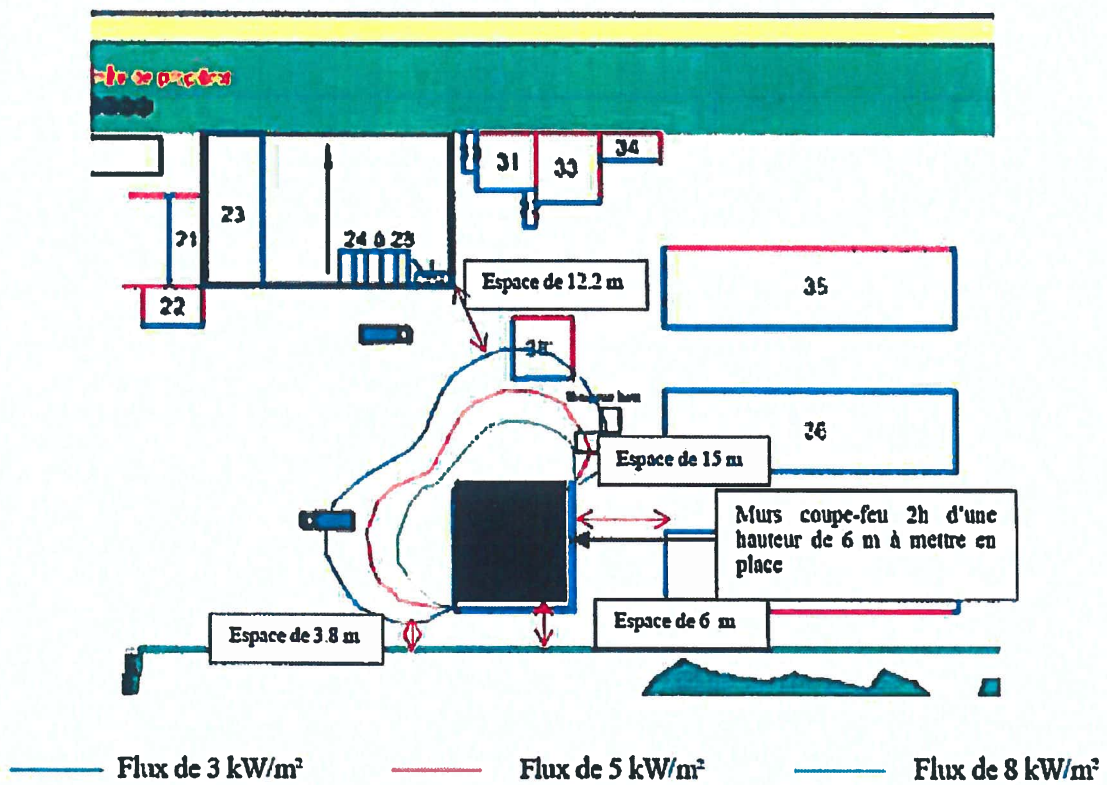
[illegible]

31
33
34
23
21
22
24 à 29
Espace de 12.2 m
35
38
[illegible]
26
Espace de 15 m
Murs coupe-feu 2h d'une hauteur de 6 m à mettre en place
Espace de 3.8 m
Espace de 6 m

Flux de 3 kW/m²
Flux de 5 kW/m²
Flux de 8 kW/m²